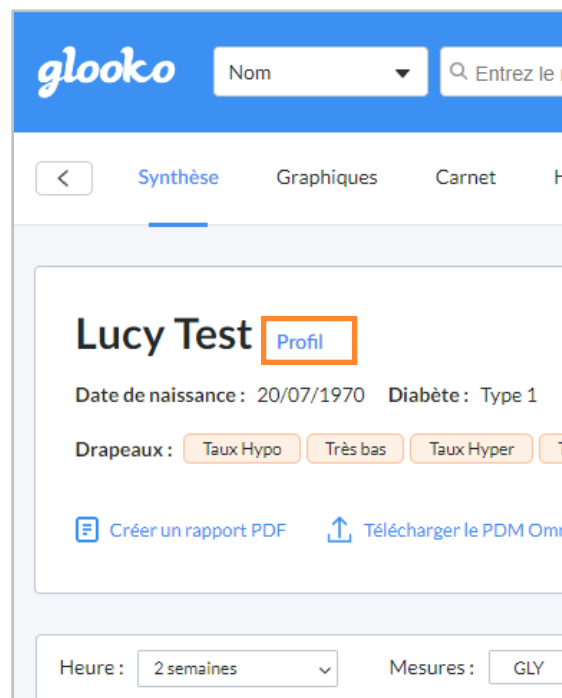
glooko

Nom

Entrez le

Synthèse Graphiques Carnet H

Lucy Test Profil

Date de naissance : 20/07/1970 Diabète : Type 1

Drapeaux : Taux Hypo Très bas Taux Hyper T

Créer un rapport PDF Télécharger le PDM Omn

Heure : 2 semaines Mesures : GLY